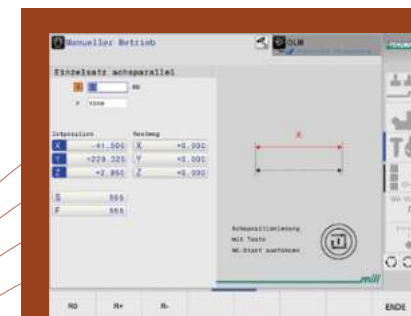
Manueller Betrieb
DLM
Einzelsatz achsparallel
X
60
F
5000
Istposition
Restweg
X
-41.000
X
+0.000
Y
+229.325
Y
+0.000
Z
+2.850
Z
+0.000
S
555
F
555
X
Achsparallelbewegung mit Taste NC-Start ausführen
mill
R0
R+
R-
ENDE